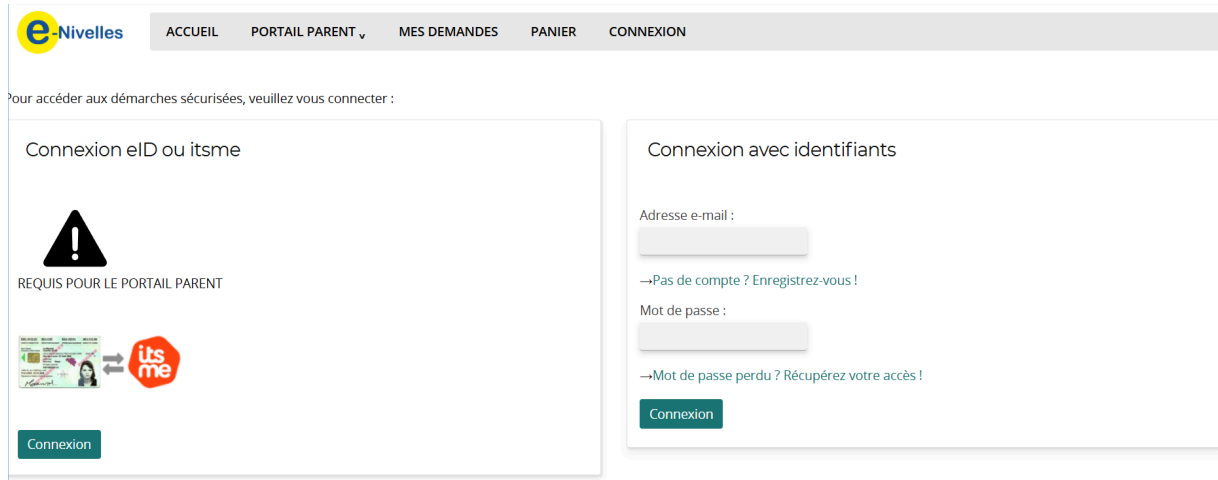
e-Nivelles

ACCUEIL PORTAIL PARENT MES DEMANDES PANIER CONNEXION

Pour accéder aux démarches sécurisées, veuillez vous connecter :

Connexion eID ou itsme

REQUIS POUR LE PORTAIL PARENT

itsme

Connexion

Connexion avec identifiants

Adresse e-mail :

→Pas de compte ? Enregistrez-vous !

Mot de passe :

→Mot de passe perdu ? Récupérez votre accès !

Connexion